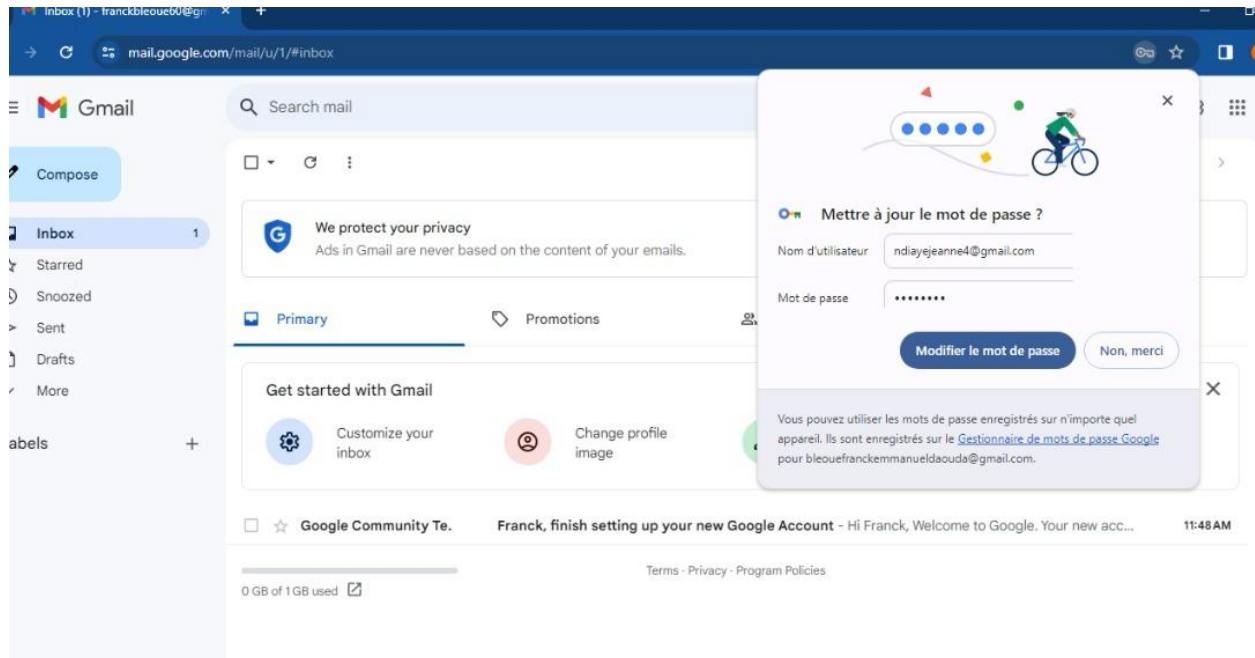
Inbox (1) - franckbleoue60@g

mail.google.com/mail/u/1/#inbox

Gmail

Search mail

Compose

Inbox 1
Starred
Snoozed
Sent
Drafts
More

abels +

We protect your privacy
Ads in Gmail are never based on the content of your emails.

Primary
Promotions

Get started with Gmail

Customize your inbox

Change profile image

Google Community Te. Franck, finish setting up your new Google Account - Hi Franck, Welcome to Google. Your new acc... 11:48 AM

0 GB of 1 GB used

Terms · Privacy · Program Policies

Mettre à jour le mot de passe ?

Nom d'utilisateur ndiayejeanne4@gmail.com

Mot de passe ••••••••

Modifier le mot de passe

Non, merci

Vous pouvez utiliser les mots de passe enregistrés sur n'importe quel appareil. Ils sont enregistrés sur le Gestionnaire de mots de passe Google pour bleouefranckemmanueldaouda@gmail.com.